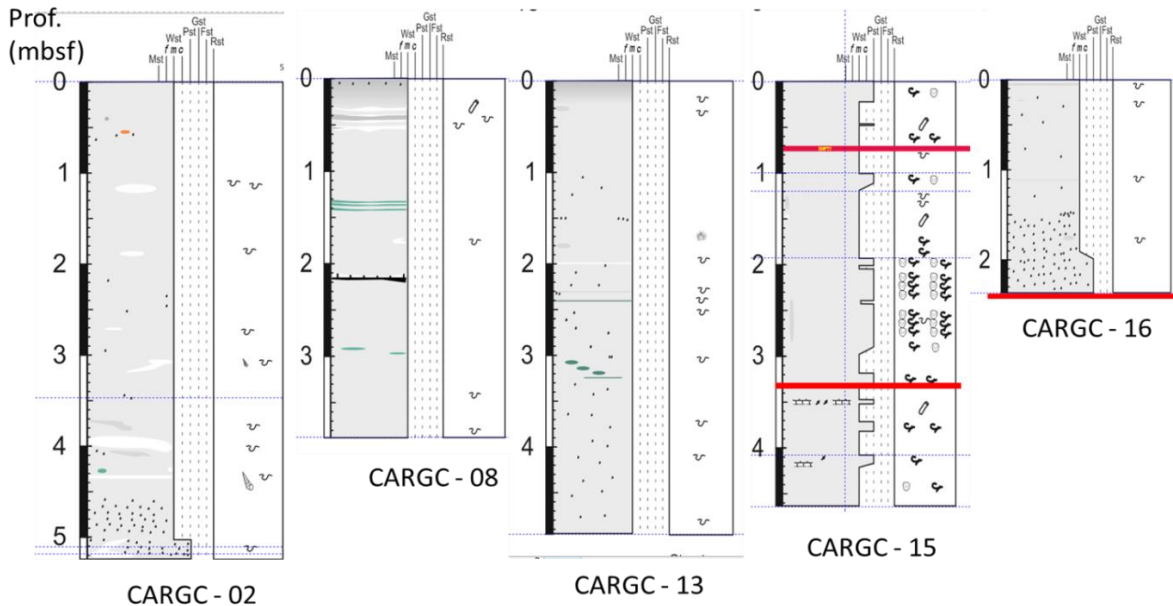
Prof. (mbsf)

Mst Wst f m c Gst Pst Fst Rst

0
1
2
3
4
5

CARGC - 02

Mst Wst f m c Gst Pst Fst Rst

0
1
2
3

CARGC - 08

Mst Wst f m c Gst Pst Fst Rst

0
1
2
3
4

CARGC - 13

Mst Wst f m c Gst Pst Fst Rst

0
1
2
3
4

CARGC - 15

Mst Wst f m c Gst Pst Fst Rst

0
1
2

CARGC - 16